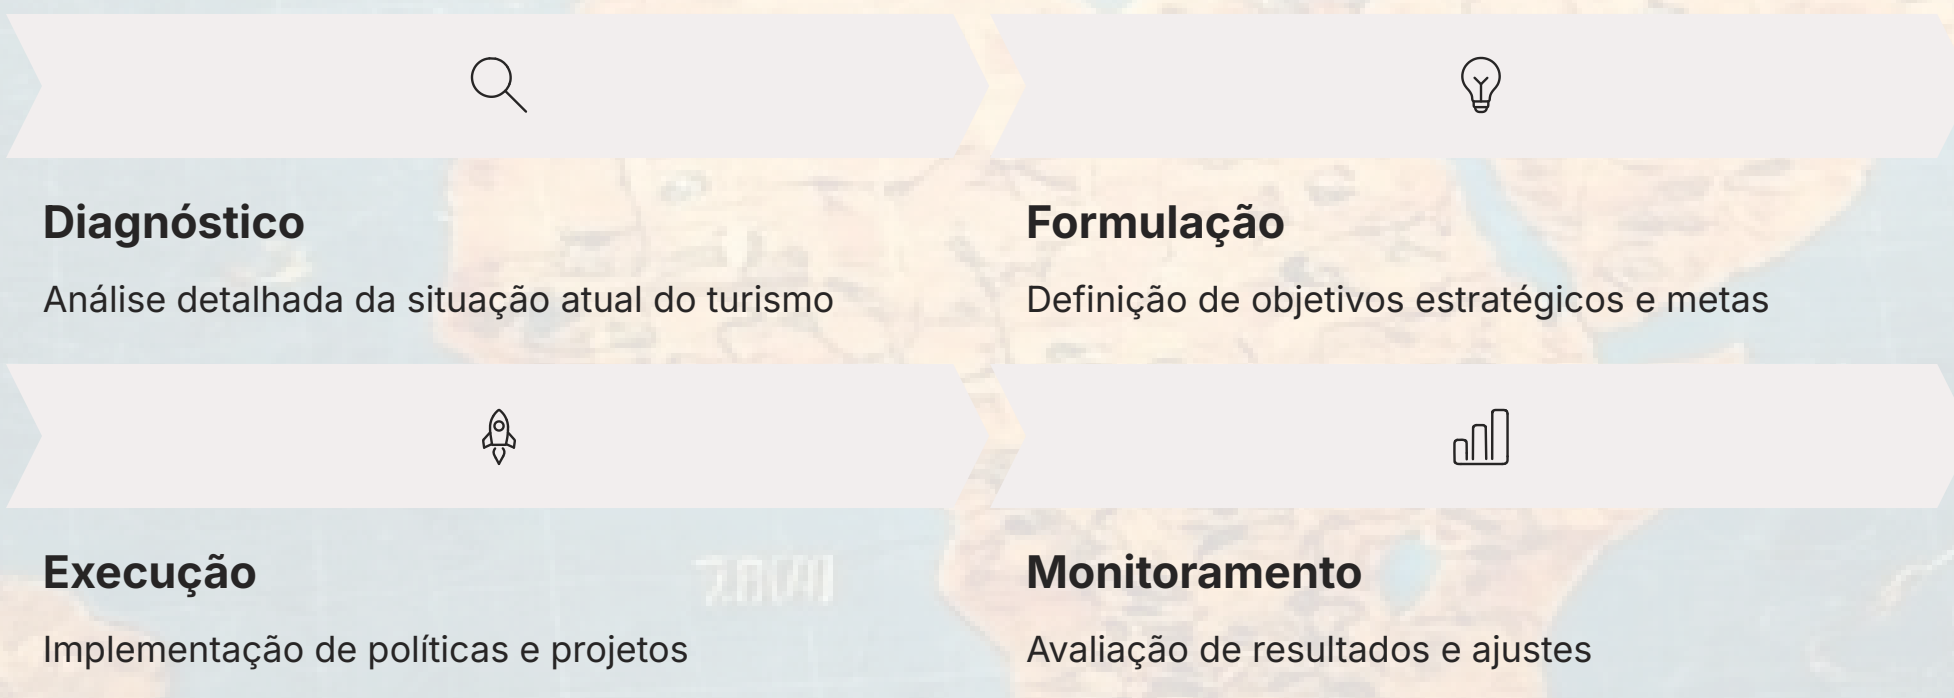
Diagnóstico

Análise detalhada da situação atual do turismo

Formulação

Definição de objetivos estratégicos e metas

Execução

Implementação de políticas e projetos

Monitoramento

Avaliação de resultados e ajustes